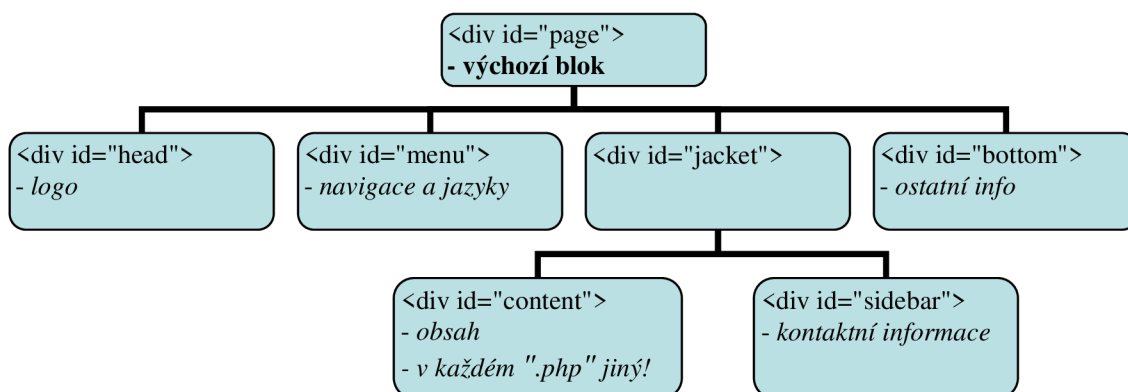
<div id="page">
- výchozí blok

<div id="head">
- logo

<div id="menu">
- navigace a jazyky

<div id="jacket">

<div id="bottom">
- ostatní info

<div id="content">
- obsah
- v každém ".php" jiný!

<div id="sidebar">
- kontaktní informace